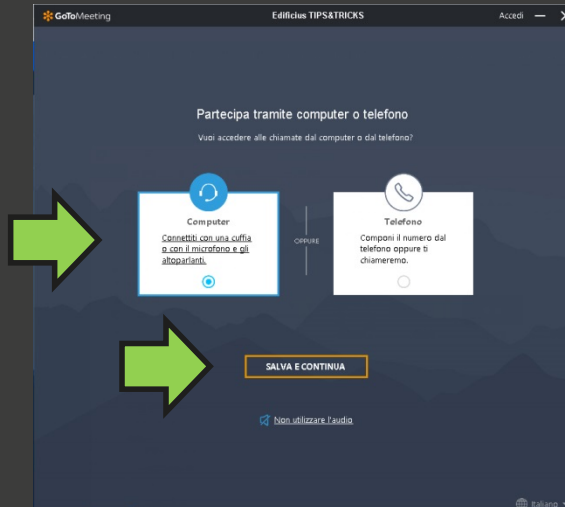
GoToMeeting

Edificius TIPS&TRICKS

Accedi

Partecipa tramite computer o telefono

Vuoi accedere alle chiamate dal computer o dal telefono?

Computer

Connettiti con una cuffia o con il microfono e gli altoparlanti.

OPPURE

Telefono

Componi il numero dal telefono oppure ti chiameremo.

SALVA E CONTINUA

Non utilizzare l'audio

Italiano